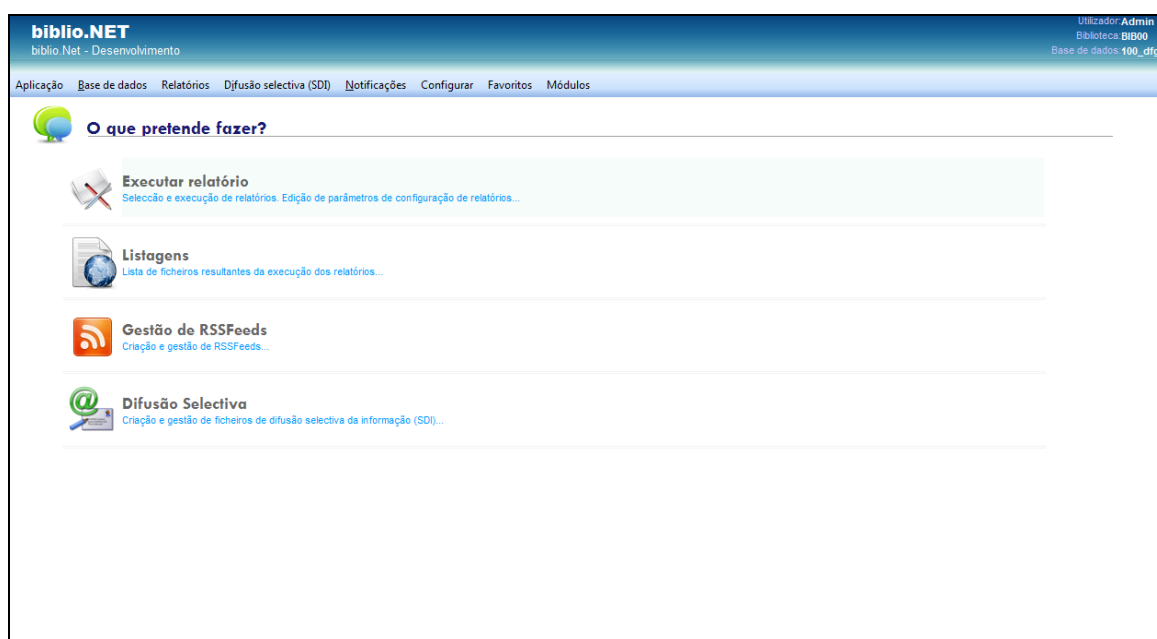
biblio.NET
biblio.Net - Desenvolvimento

Utilizador:Admin
Biblioteca:BIB00
Base de dados:100_dfc

Aplicação Base de dados Relatórios Difusão selectiva (SDI) Notificações Configurar Favoritos Módulos

O que pretende fazer?

Executar relatório
Selecção e execução de relatórios. Edição de parâmetros de configuração de relatórios...

Listagens
Lista de ficheiros resultantes da execução dos relatórios...

Gestão de RSSFeeds
Criação e gestão de RSSFeeds...

Difusão Selectiva
Criação e gestão de ficheiros de difusão selectiva da informação (SDI)...